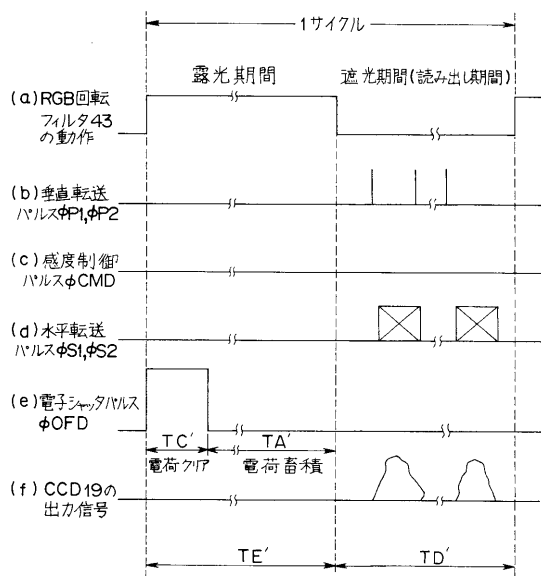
1サイクル

露光期間

遮光期間(読み出し期間)

(a) RGB回転フィルタ43の動作

(b) 垂直転送パルスφP1, φP2

(c) 感度制御パルスφCMD

(d) 水平転送パルスφS1, φS2

(e) 電子シャッタパルスφOFD

TC′

TA′

電荷クリア

電荷蓄積

(f) CCD19の出力信号

TE′

TD′